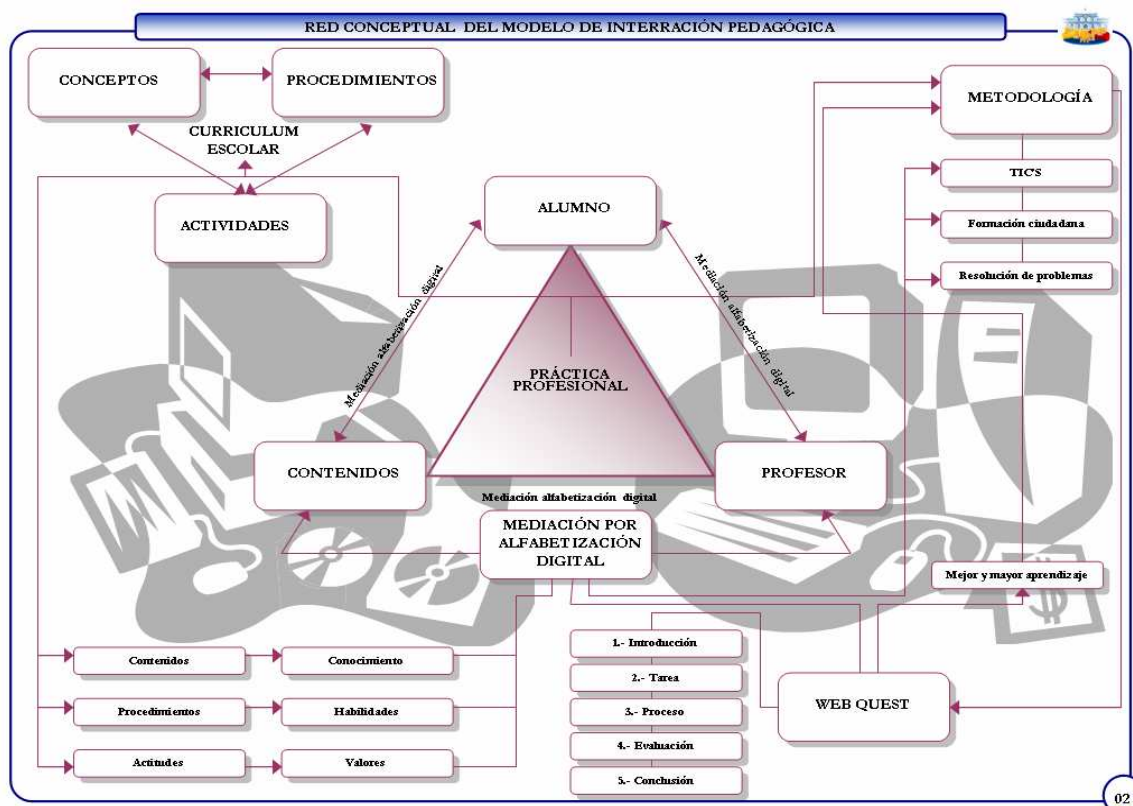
RED CONCEPTUAL DEL MODELO DE INTERRACIÓN PEDAGÓGICA

CONCEPTOS

PROCEDIMIENTOS

CURRICULUM ESCOLAR

ACTIVIDADES

METODOLOGÍA

TICS

Formación ciudadana

Resolución de problemas

ALUMNO

Mediación alfabetización digital

Mediación alfabetización digital

PRÁCTICA PROFESIONAL

CONTENIDOS

PROFESOR

Mediación alfabetización digital

MEDIACIÓN POR ALFABETIZACIÓN DIGITAL

Mejor y mayor aprendizaje

Contenidos

Conocimiento

Procedimientos

Habilidades

Actitudes

Valores

1.- Introducción

2.- Tarea

3.- Proceso

4.- Evaluación

5.- Conclusión

WEB QUEST

02